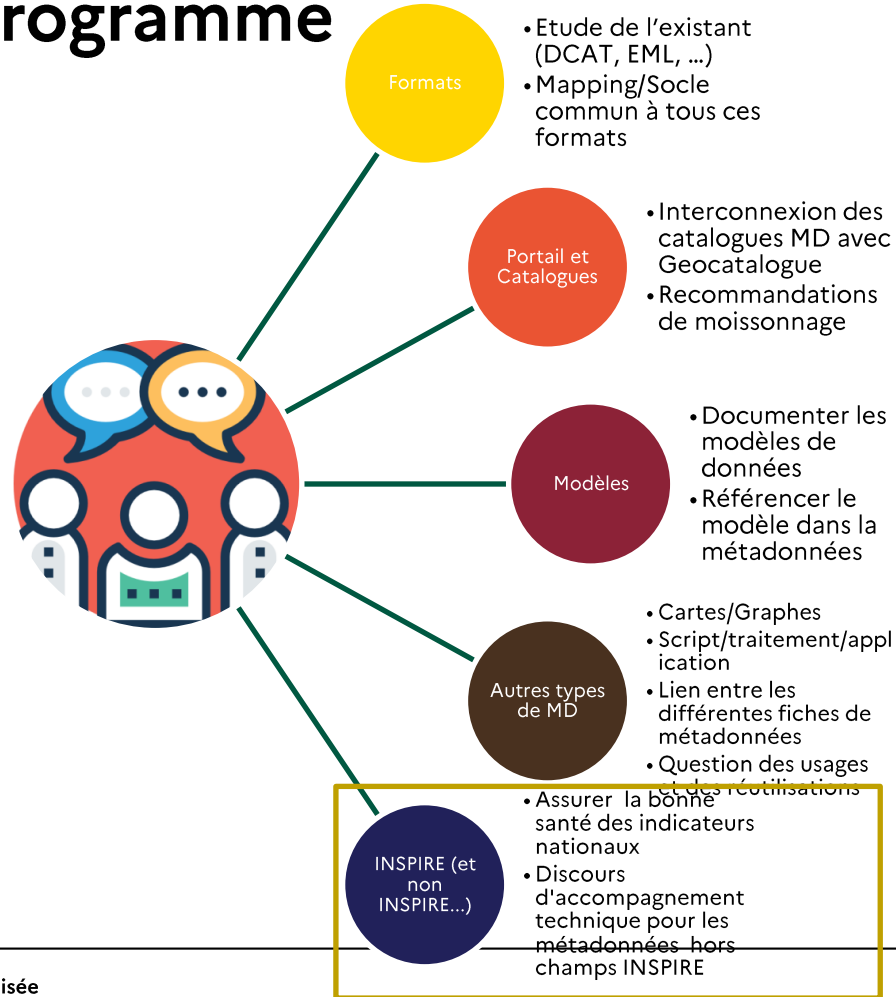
rogramme

Formats

• Etude de l'existant (DCAT, EML, ...)
• Mapping/Socle commun à tous ces formats

Portail et Catalogues

• Interconnexion des catalogues MD avec Geocatalogue
• Recommandations de moissonnage

Modèles

• Documenter les modèles de données
• Référencer le modèle dans la métadonnées

Autres types de MD

• Cartes/Graphes
• Script/traitement/application
• Lien entre les différentes fiches de métadonnées
• Question des usages et des réutilisations

INSPIRE (et non INSPIRE...)

• Assurer la bonne santé des indicateurs nationaux
• Discours d'accompagnement technique pour les métadonnées hors champs INSPIRE

isée